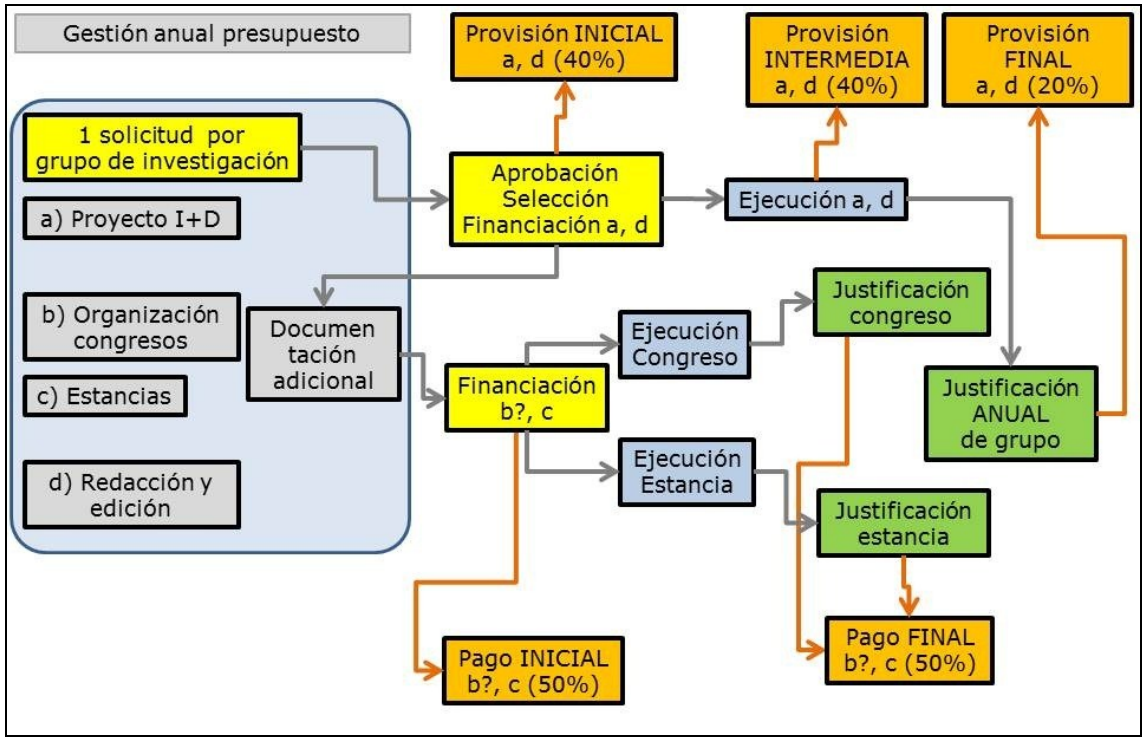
Gestión anual presupuesto

Provisión INICIAL a, d (40%)

Provisión INTERMEDIA a, d (40%)

Provisión FINAL a, d (20%)

1 solicitud por grupo de investigación

a) Proyecto I+D

b) Organización congresos

c) Estancias

d) Redacción y edición

Aprobación Selección Financiación a, d

Ejecución a, d

Documentación adicional

Financiación b?, c

Ejecución Congreso

Justificación congreso

Justificación ANUAL de grupo

Ejecución Estancia

Justificación estancia

Pago FINAL b?, c (50%)

Pago INICIAL b?, c (50%)